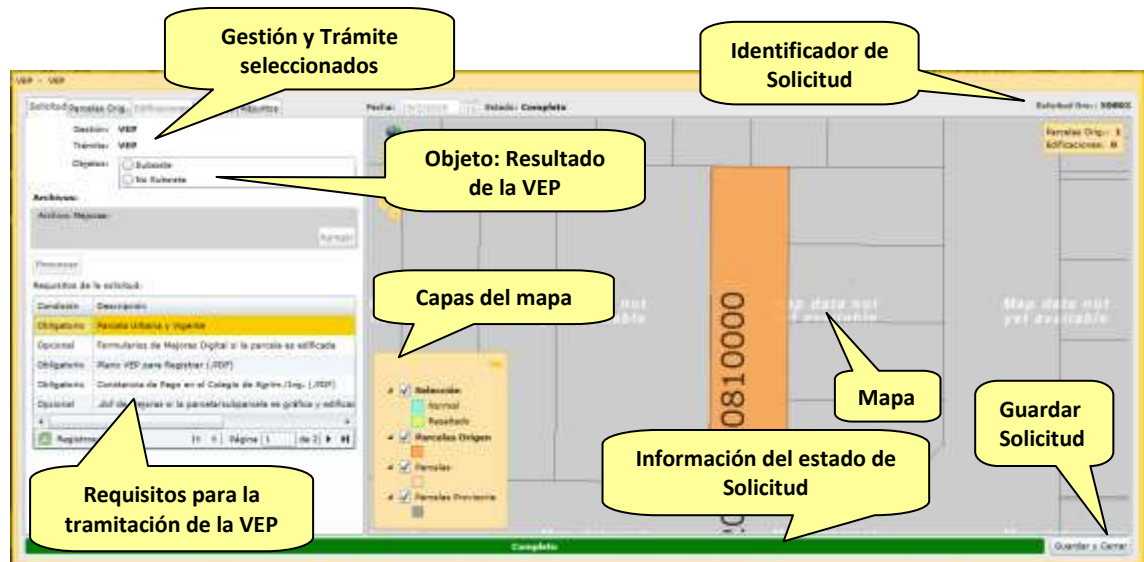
Gestión y Trámite seleccionados

Identificador de Solicitud

VEP > VEP

Solicitud Parcelas Orig. Edificaciones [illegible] Adjuntos

Fecha: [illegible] Estado: Completo

Solicitud Nro.: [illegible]

Gestión: VEP
Trámite: VEP
Objetos: Subsiste
No Subsiste

Objeto: Resultado de la VEP

Parcelas Orig.: 1
Edificaciones: 0

Archivos:
Archivo Mejoras:
Agregar

Procesar

Requisitos de la solicitud:

| Condición | Descripción |
|---|---|
| Obligatorio | Parcela Urbana y Vigente |
| Opcional | Formularios de Mejoras Digital si la parcela es edificada |
| Obligatorio | Plano VEP para Registrar (.PDF) |
| Obligatorio | Constancia de Pago en el Colegio de Agrim./Ing. (.PDF) |
| Opcional | .dxf de Mejoras si la parcela/subparcela es gráfica y edificada |

Registros Página 1 de 2

Capas del mapa

Selección
Normal
Resaltado
Parcelas Origen
Parcelas
Parcelas Provincia

Map data not yet available

Map data not yet available

0810000

Mapa

Guardar Solicitud

Información del estado de Solicitud

Requisitos para la tramitación de la VEP

Completo

Guardar y Cerrar